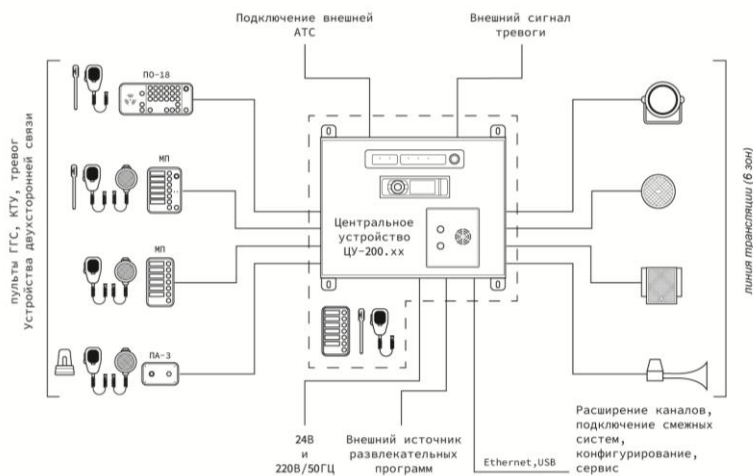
Подключение внешней АТС

Внешний сигнал тревоги

пульты ГГС, КТУ, тревог
Устройства двухсторонней связи

ПО-18

МП

МП

ПА-3

Центральное устройство ЦУ-200.хх

линия трансляции (6 зон)

24В и 220В/50ГЦ

Внешний источник развлекательных программ

Ethernet,USB

Расширение каналов, подключение смежных систем, конфигурирование, сервис